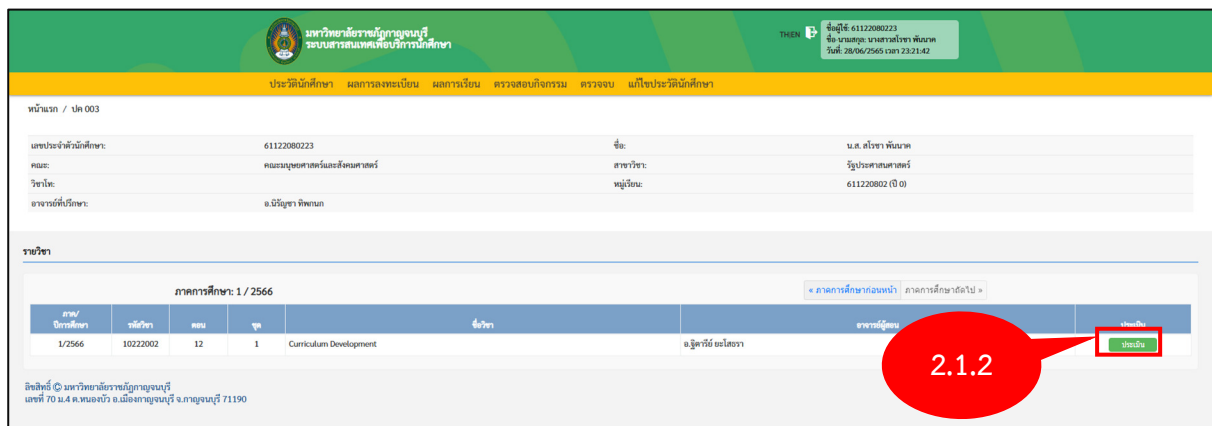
มหาวิทยาลัยราชภัฏกาญจนบุรี
ระบบสารสนเทศเพื่อบริการนักศึกษา

TH EN

ชื่อผู้ใช้: 61122080223
ชื่อ-นามสกุล: นางสาวสโรชา พันนาค
วันที่: 28/06/2565 เวลา 23:21:42

ประวัตินักศึกษา ผลการลงทะเบียน ผลการเรียน ตรวจสอบกิจกรรม ตรวจจบ แก้ไขประวัตินักศึกษา

หน้าแรก / ปค 003

| เลขประจำตัวนักศึกษา: | 61122080223 | ชื่อ: | น.ส. สโรชา พันนาค |
|---|---|---|---|
| คณะ: | คณะมนุษยศาสตร์และสังคมศาสตร์ | สาขาวิชา: | รัฐประศาสนศาสตร์ |
| วิชาโท: | | หมู่เรียน: | 611220802 (ปี 0) |
| อาจารย์ที่ปรึกษา: | อ.นิรัญชา ทิพกนก | | |

รายวิชา

ภาคการศึกษา: 1 / 2566

« ภาคการศึกษาก่อนหน้า ภาคการศึกษาถัดไป »

| ภาค/ปีการศึกษา | รหัสวิชา | ตอน | ชุด | ชื่อวิชา | อาจารย์ผู้สอน | ประเมิน |
|---|---|---|---|---|---|---|
| 1/2566 | 10222002 | 12 | 1 | Curriculum Development | อ.ฐิตารีย์ ยะโสธรา | ประเมิน |

2.1.2

ลิขสิทธิ์ © มหาวิทยาลัยราชภัฏกาญจนบุรี
เลขที่ 70 ม.4 ต.หนองบัว อ.เมืองกาญจนบุรี จ.กาญจนบุรี 71190